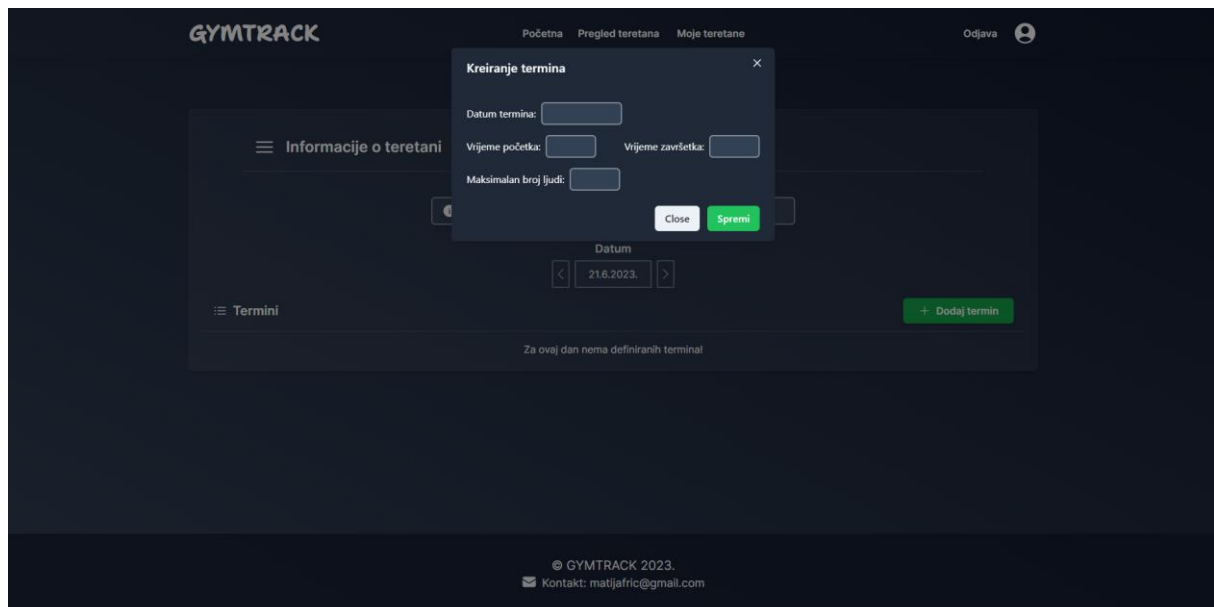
GYMTRACK

Početna Pregled teretana Moje teretane

Odjava

Informacije o teretani

Kreiranje termina

×

Datum termina:

Vrijeme početka:

Vrijeme završetka:

Maksimalan broj ljudi:

Close

Spremi

Datum

<

21.6.2023.

>

Termini

+ Dodaj termin

Za ovaj dan nema definiranih termina!

© GYMTRACK 2023.

Kontakt: matijafric@gmail.com